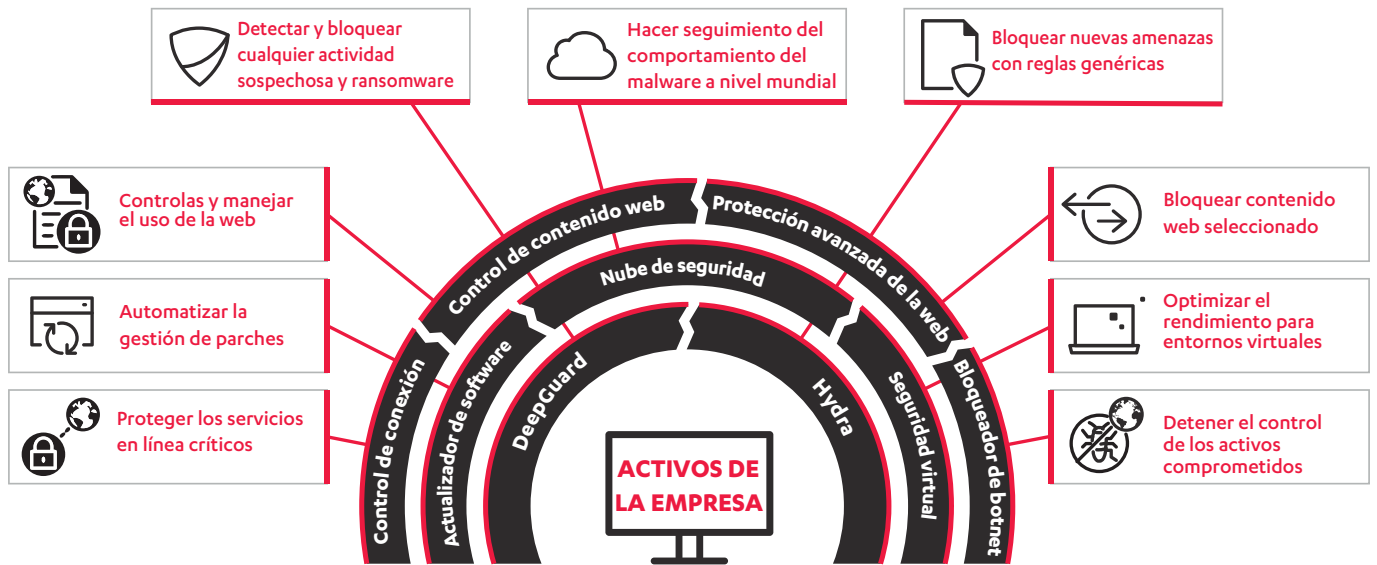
Detectar y bloquear cualquier actividad sospechosa y ransomware

Hacer seguimiento del comportamiento del malware a nivel mundial

Bloquear nuevas amenazas con reglas genéricas

Controlas y manejar el uso de la web

Bloquear contenido web seleccionado

Automatizar la gestión de parches

Optimizar el rendimiento para entornos virtuales

Proteger los servicios en línea críticos

Detener el control de los activos comprometidos

Control de contenido web

Protección avanzada de la web

Nube de seguridad

Control de conexión

Actualizador de software

DeepGuard

Hydra

Seguridad virtual

Bloqueador de botnet

ACTIVOS DE LA EMPRESA